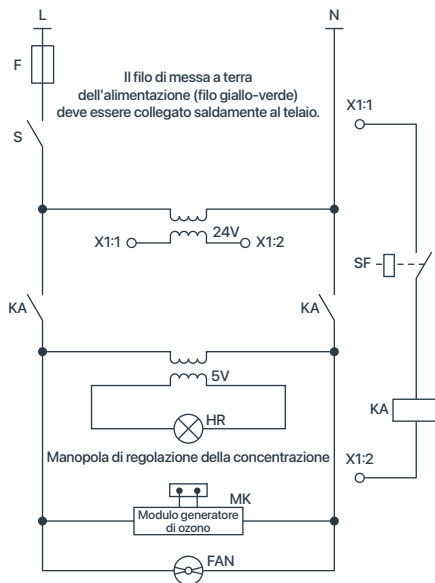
L

N

F

Il filo di messa a terra dell'alimentazione (filo giallo-verde) deve essere collegato saldamente al telaio.

X1:1

S

X1:1

24V

X1:2

SF

KA

KA

5V

HR

KA

Manopola di regolazione della concentrazione

X1:2

MK

Modulo generatore di ozono

FAN